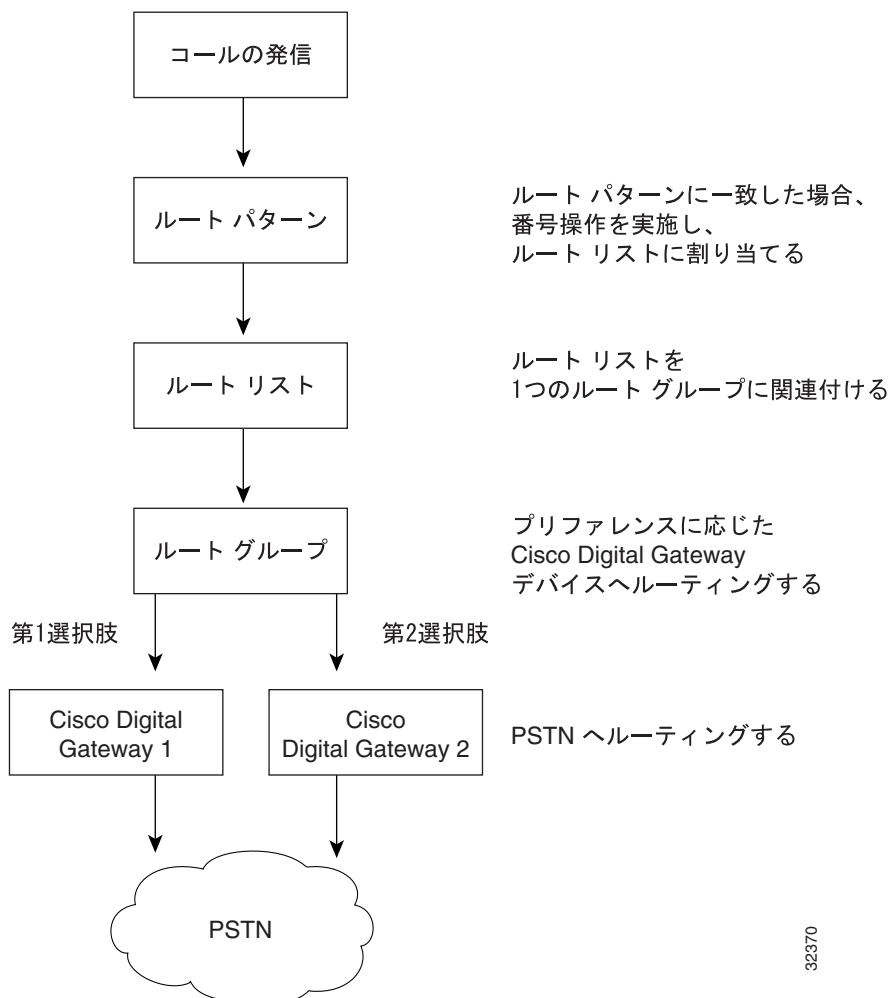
コールの発信

ルート パターン

ルート パターンに一致した場合、番号操作を実施し、ルート リストに割り当てる

ルート リスト

ルート リストを 1つのルート グループに関連付ける

ルート グループ

プリファレンスに応じた Cisco Digital Gateway デバイスへルーティングする

第1選択肢

第2選択肢

Cisco Digital Gateway 1

Cisco Digital Gateway 2

PSTN へルーティングする

PSTN

32370